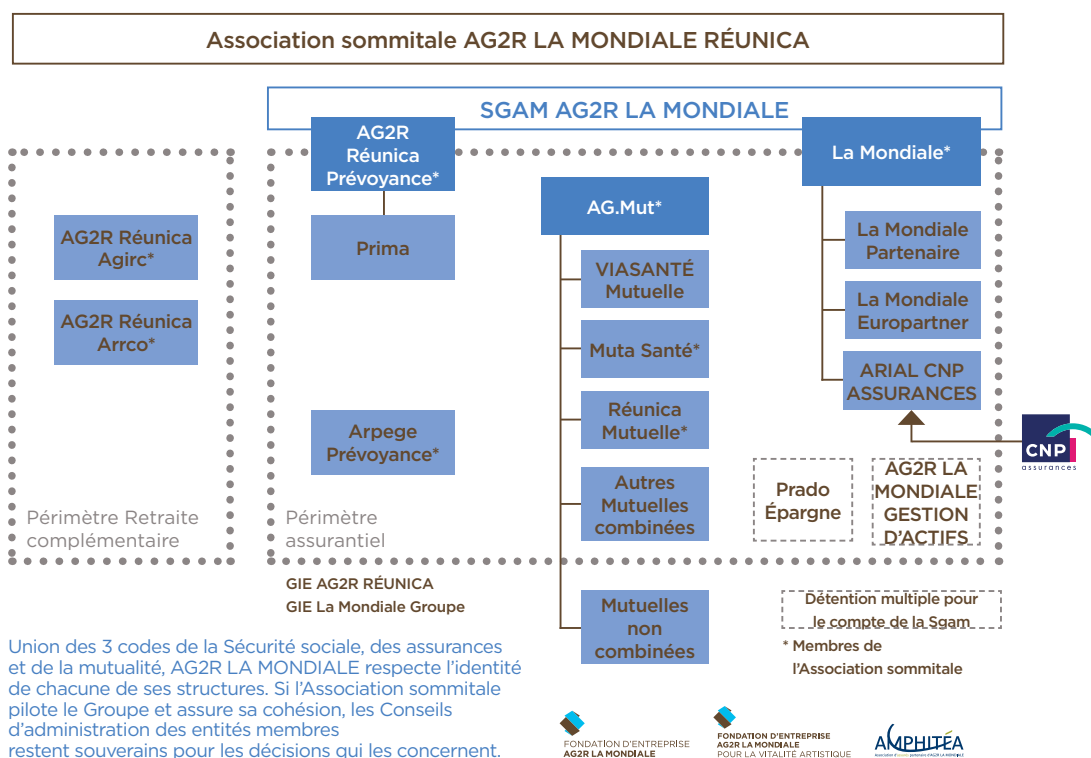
Association sommitale AG2R LA MONDIALE RÉUNICA

SGAM AG2R LA MONDIALE

AG2R Réunica Prévoyance*

La Mondiale*

AG2R Réunica Agirc*

AG2R Réunica Arrco*

Prima

AG.Mut*

VIASANTÉ Mutuelle

Muta Santé*

Réunica Mutuelle*

Autres Mutuelles combinées

Mutuelles non combinées

La Mondiale Partenaire

La Mondiale Europartner

ARIAL CNP ASSURANCES

CNP assurances

Arpege Prévoyance*

Prado Épargne

AG2R LA MONDIALE GESTION D'ACTIFS

Périmètre Retraite complémentaire

Périmètre assurantiel

GIE AG2R RÉUNICA
GIE La Mondiale Groupe

Détention multiple pour le compte de la Sgam

* Membres de l'Association sommitale

Union des 3 codes de la Sécurité sociale, des assurances et de la mutualité, AG2R LA MONDIALE respecte l'identité de chacune de ses structures. Si l'Association sommitale pilote le Groupe et assure sa cohésion, les Conseils d'administration des entités membres restent souverains pour les décisions qui les concernent.

FONDATION D'ENTREPRISE AG2R LA MONDIALE

FONDATION D'ENTREPRISE AG2R LA MONDIALE POUR LA VITALITÉ ARTISTIQUE

AMPHITÉA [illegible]